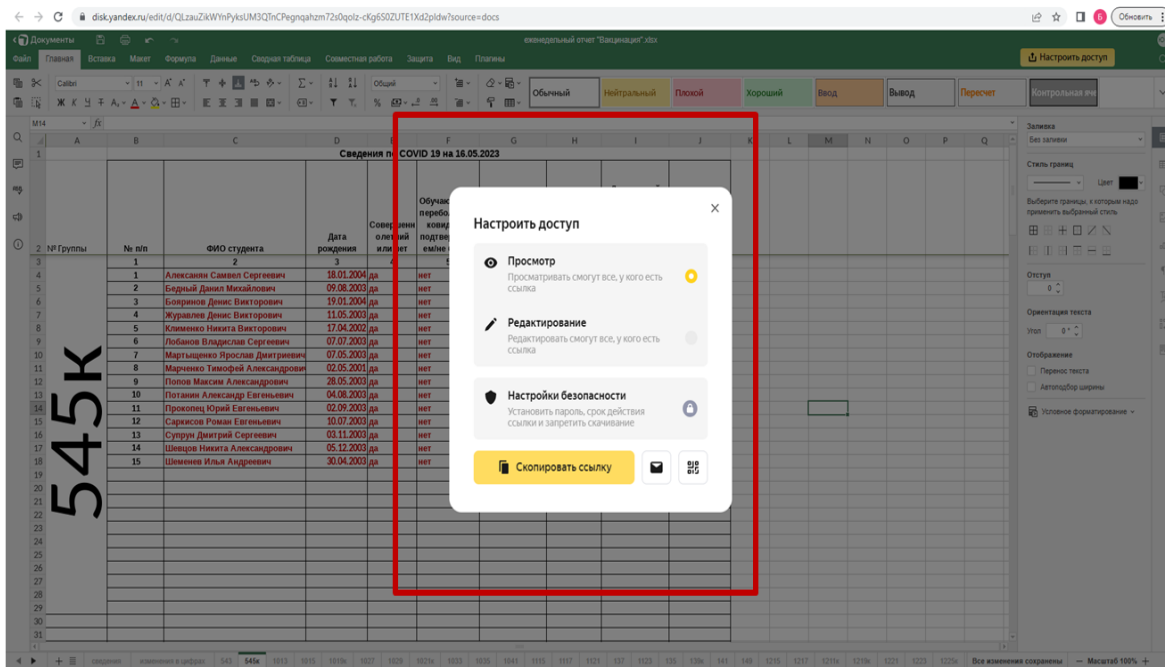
disk.yandex.ru/edit/d/QLzauZikWYnPyksUM3QTnCPegnqahzm72s0qolz-cKg6S0ZUTE1Xd2pldw?source=docs

Обновить

Документы

еженедельный отчет "Вакцинация".xlsx

Настроить доступ

Файл Главная Вставка Макет Формула Данные Сводная таблица Совместная работа Защита Вид Плагины

Calibri 11 Общий

Обычный Нейтральный Плохой Хороший Ввод Вывод Пересчет Контрольная яч

M14 fx

Заливка
Без заливки
Стиль границ
Цвет
Выберите границы, к которым надо применить выбранный стиль
Отступ
0
Ориентация текста
Угол 0°
Отображение
Перенос текста
Автоподбор ширины
Условное форматирование

Сведения по COVID 19 на 16.05.2023

| № Группы | № п/п | ФИО студента | Дата рождения | Совершеннолетний или нет | Обучающийся переболел ковид подтвержден/не |
|---|---|---|---|---|---|
| | 1 | 2 | 3 | 4 | 5 |
| | 1 | Алексанян Самвел Сергеевич | 18.01.2004 | да | нет |
| | 2 | Бедный Данил Михайлович | 09.08.2003 | да | нет |
| | 3 | Бояринов Денис Викторович | 19.01.2004 | да | нет |
| | 4 | Журавлев Денис Викторович | 11.05.2003 | да | нет |
| | 5 | Клименко Никита Викторович | 17.04.2002 | да | нет |
| | 6 | Лобанов Владислав Сергеевич | 07.07.2003 | да | нет |
| | 7 | Мартыщенко Ярослав Дмитриевич | 07.05.2003 | да | нет |
| | 8 | Марченко Тимофей Александрович | 02.05.2001 | да | нет |
| | 9 | Попов Максим Александрович | 28.05.2003 | да | нет |
| | 10 | Потанин Александр Евгеньевич | 04.08.2003 | да | нет |
| | 11 | Прокопец Юрий Евгеньевич | 02.09.2003 | да | нет |
| | 12 | Саркисов Роман Евгеньевич | 10.07.2003 | да | нет |
| | 13 | Супрун Дмитрий Сергеевич | 03.11.2003 | да | нет |
| | 14 | Шевцов Никита Александрович | 05.12.2003 | да | нет |
| | 15 | Шеменев Илья Андреевич | 30.04.2003 | да | нет |

545к

Настроить доступ
Просмотр
Просматривать смогут все, у кого есть ссылка
Редактирование
Редактировать смогут все, у кого есть ссылка
Настройки безопасности
Установить пароль, срок действия ссылки и запретить скачивание
Скопировать ссылку

сводная изменения в цифрах 543 545к 1013 1015 1019к 1027 1029 1031к 1033 1035 1041 1115 1117 1121 137 1123 135 138к 141 149 1215 1217 1211к 1219к 1221 1223 1225к Все изменения сохранены Масштаб 100%